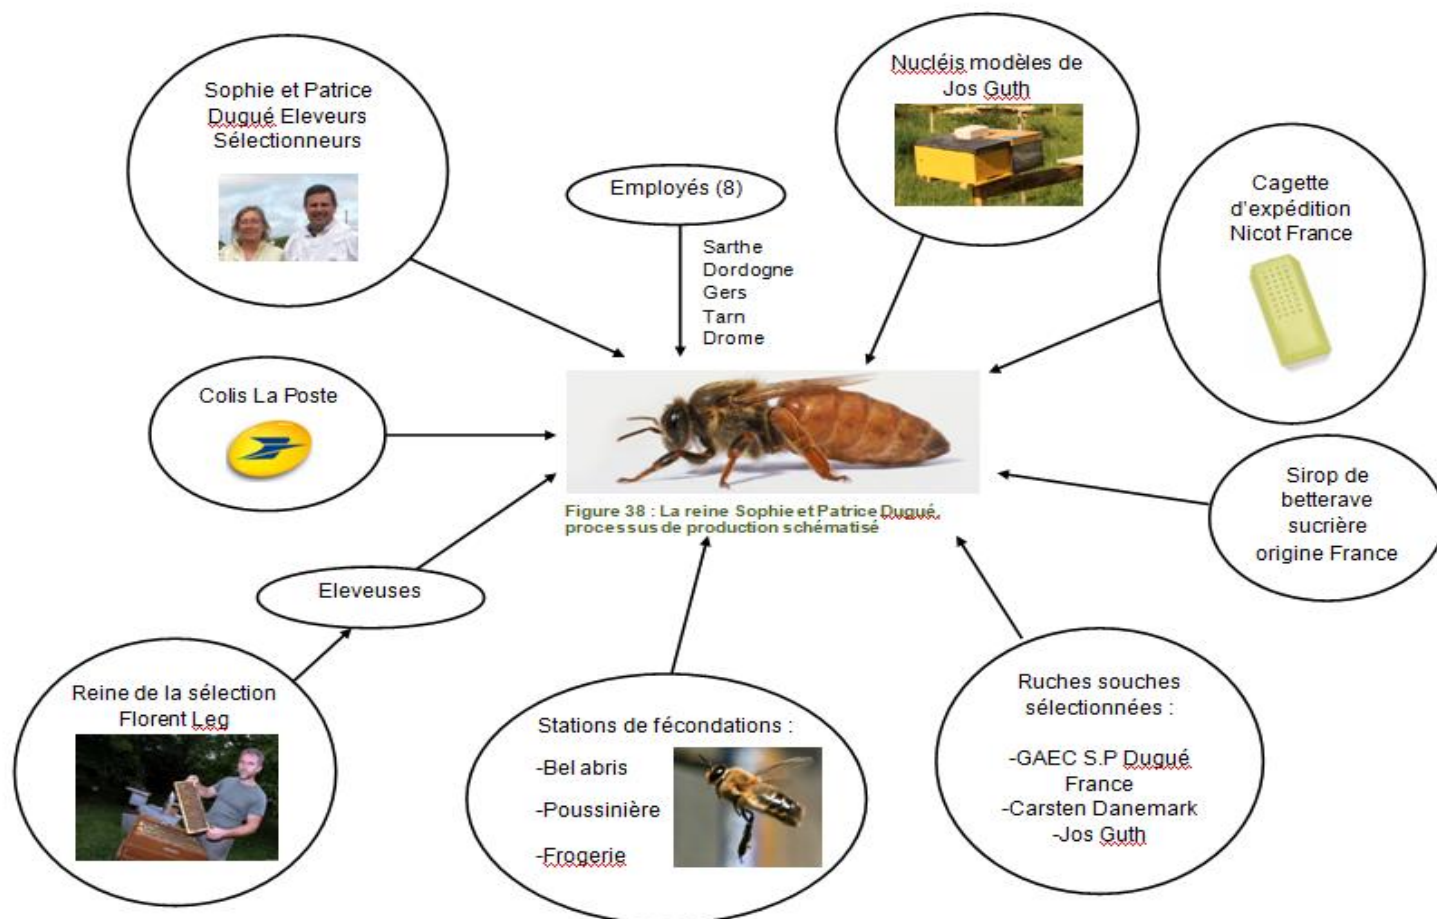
Sophie et Patrice Dugué Eleveurs Sélectionneurs

Employés (8)

Sarthe
Dordogne
Gers
Tarn
Drome

Nucléis modèles de Jos Guth

Cagette d'expédition Nicot France

Colis La Poste

Figure 38 : La reine Sophie et Patrice Dugué, processus de production schématisé

Sirop de betterave sucrière origine France

Eleveuses

Reine de la sélection Florent Leg

Stations de fécondations :

-Bel abris

-Poussinière

-Frogerie

Ruches souches sélectionnées :

-GAEC S.P Dugué France
-Carsten Danemark
-Jos Guth